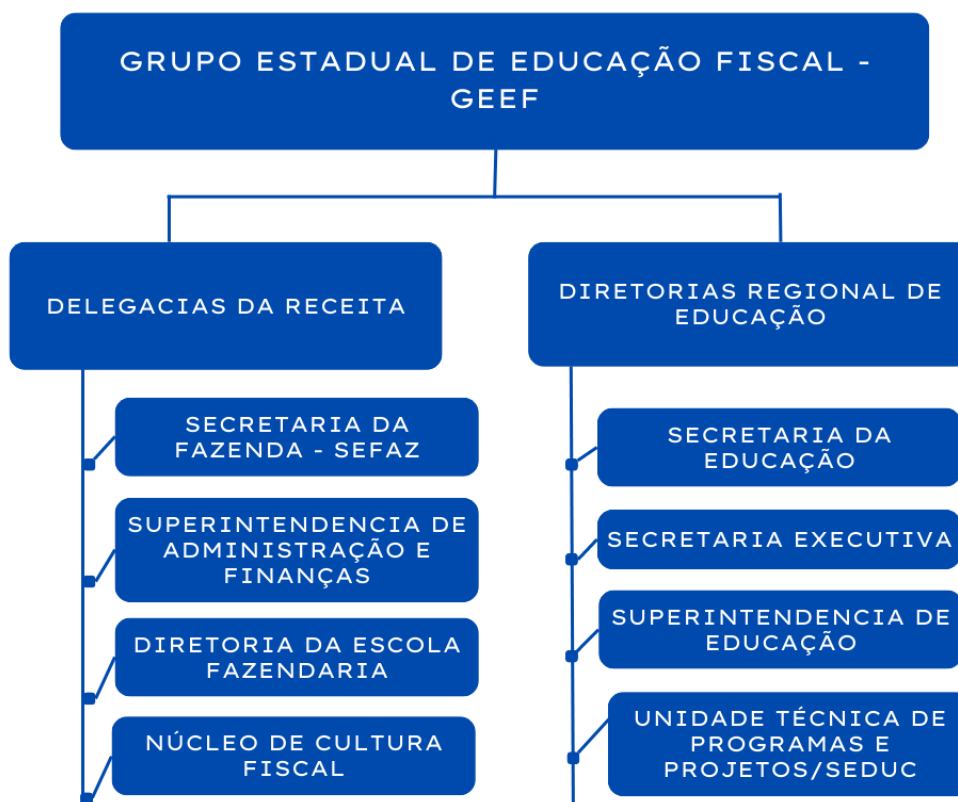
GRUPO ESTADUAL DE EDUCAÇÃO FISCAL - GEEF

DELEGACIAS DA RECEITA

SECRETARIA DA FAZENDA - SEFAZ

SUPERINTENDENCIA DE ADMINISTRAÇÃO E FINANÇAS

DIRETORIA DA ESCOLA FAZENDARIA

NÚCLEO DE CULTURA FISCAL

DIRETORIAS REGIONAL DE EDUCAÇÃO

SECRETARIA DA EDUCAÇÃO

SECRETARIA EXECUTIVA

SUPERINTENDENCIA DE EDUCAÇÃO

UNIDADE TÉCNICA DE PROGRAMAS E PROJETOS/SEDUC